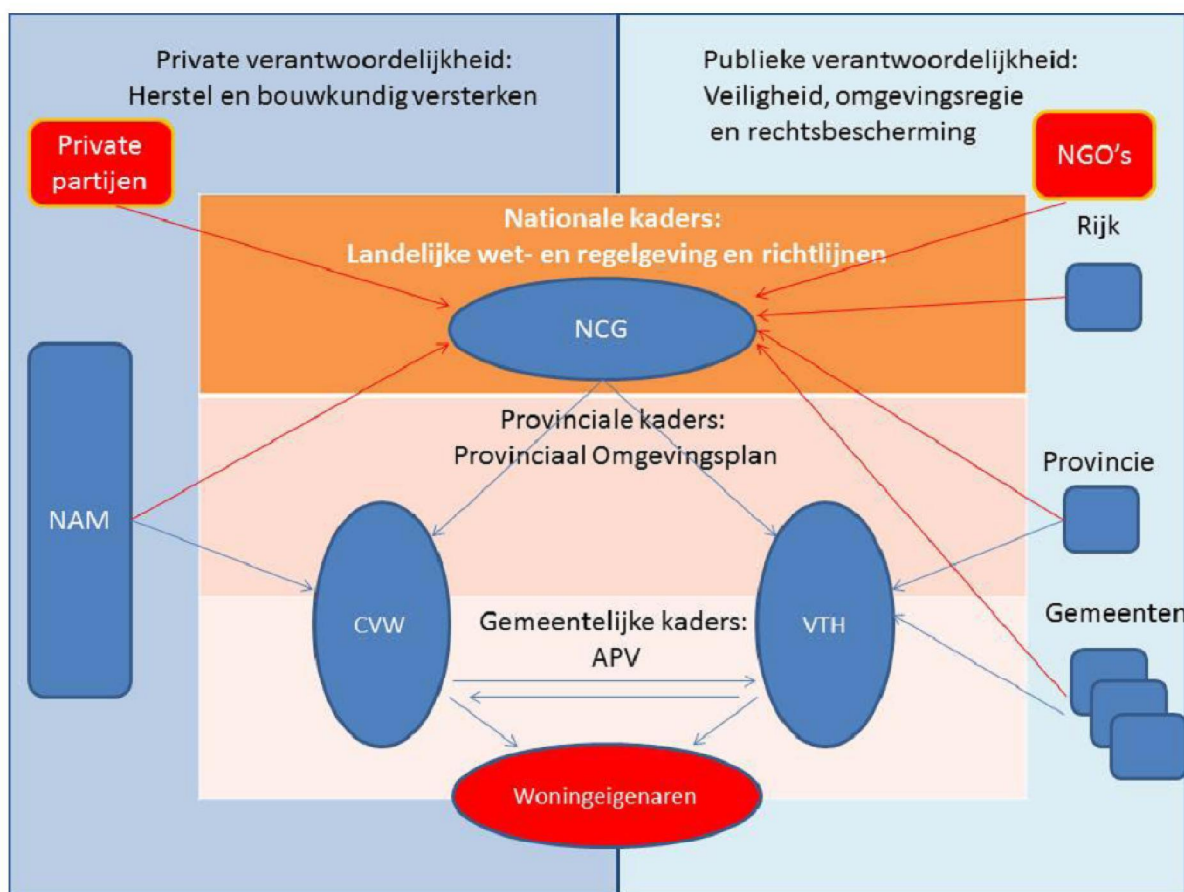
Private verantwoordelijkheid:
Herstel en bouwkundig versterken

Publieke verantwoordelijkheid:
Veiligheid, omgevingsregie
en rechtsbescherming

Private partijen

NGO's

Nationale kaders:
Landelijke wet- en regelgeving en richtlijnen

Rijk

NCG

NAM

Provinciale kaders:
Provinciaal Omgevingsplan

Provincie

CVW

VTH

Gemeentelijke kaders:
APV

Gemeenten

Woningeigenaren